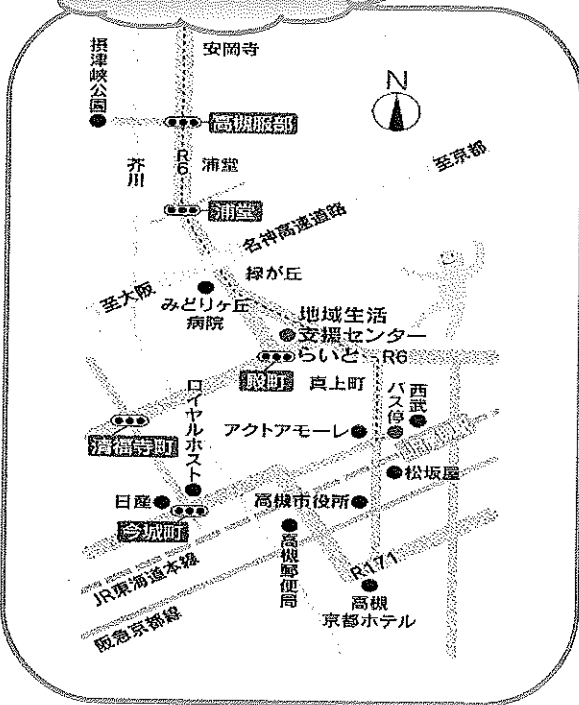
安岡寺

N

摂津峡公園

高槻服部

芥川

R6

浦堂

至京都

浦堂

名神高速道路

緑が丘

至大阪

みどりヶ丘病院

地域生活支援センター

らいと

R6

殿町

真上町

西武

バス停

ロイヤルホスト

清福寺町

アクトアモーレ

松坂屋

日産

高槻市役所

今城町

高槻郵便局

JR東海道本線

R171

高槻京都ホテル

阪急京都線